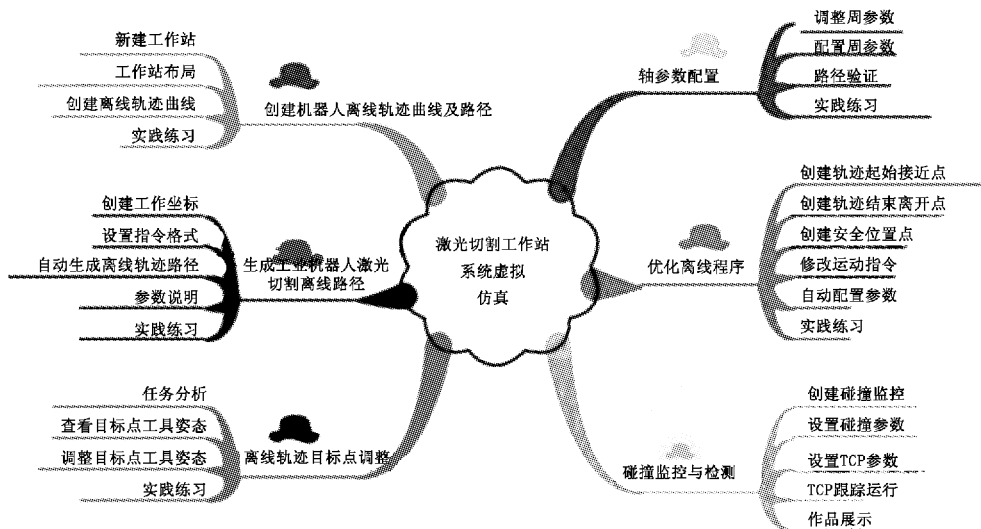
激光切割工作站系统虚拟仿真

创建机器人离线轨迹曲线及路径

新建工作站

工作站布局

创建离线轨迹曲线

实践练习

生成工业机器人激光切割离线路径

创建工作坐标

设置指令格式

自动生成离线轨迹路径

参数说明

实践练习

离线轨迹目标点调整

任务分析

查看目标点工具姿态

调整目标点工具姿态

实践练习

轴参数配置

调整周参数

配置周参数

路径验证

实践练习

优化离线程序

创建轨迹起始接近点

创建轨迹结束离开点

创建安全位置点

修改运动指令

自动配置参数

实践练习

碰撞监控与检测

创建碰撞监控

设置碰撞参数

设置TCP参数

TCP跟踪运行

作品展示